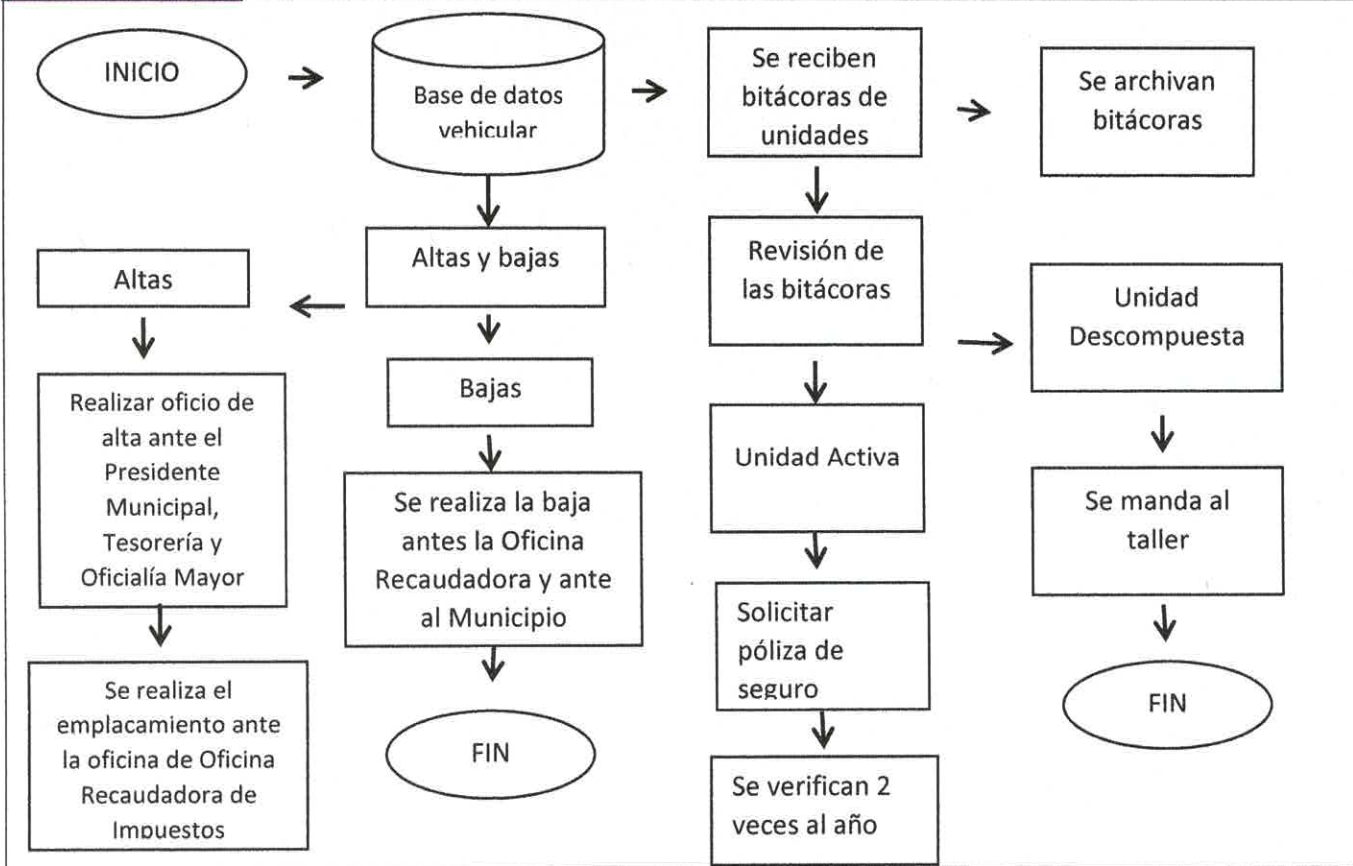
INICIO

Base de datos vehicular

Se reciben bitácoras de unidades

Se archivan bitácoras

Altas y bajas

Altas

Realizar oficio de alta ante el Presidente Municipal, Tesorería y Oficialía Mayor

Se realiza el emplacamiento ante la oficina de Oficina Recaudadora de Impuestos

Bajas

Se realiza la baja antes la Oficina Recaudadora y ante al Municipio

FIN

Revisión de las bitácoras

Unidad Activa

Solicitar póliza de seguro

Se verifican 2 veces al año

Unidad Descompuesta

Se manda al taller

FIN